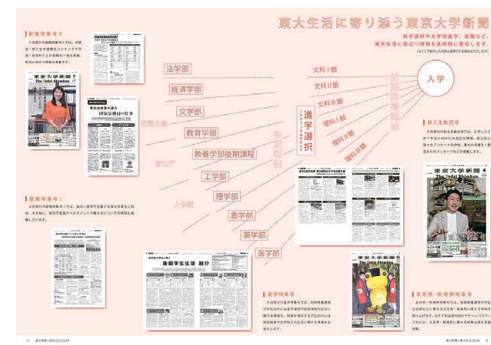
東大生活に寄り添う東京大学新聞

進学選択や大学院進学、就職など、東大生活に役立つ情報を長期的に発信します。

入学

文科Ⅰ類
文科Ⅱ類
文科Ⅲ類
理科Ⅰ類
理科Ⅱ類
理科Ⅲ類

進学選択

法学部
経済学部
文学部
教育学部
教養学部後期課程
工学部
理学部
農学部
薬学部
医学部

就職特集号

新入生特別号

進学特集号

大学院・就職特集号

東京大学新聞
東京大学新聞
東京大学新聞

後期学生生活 紹介

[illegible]